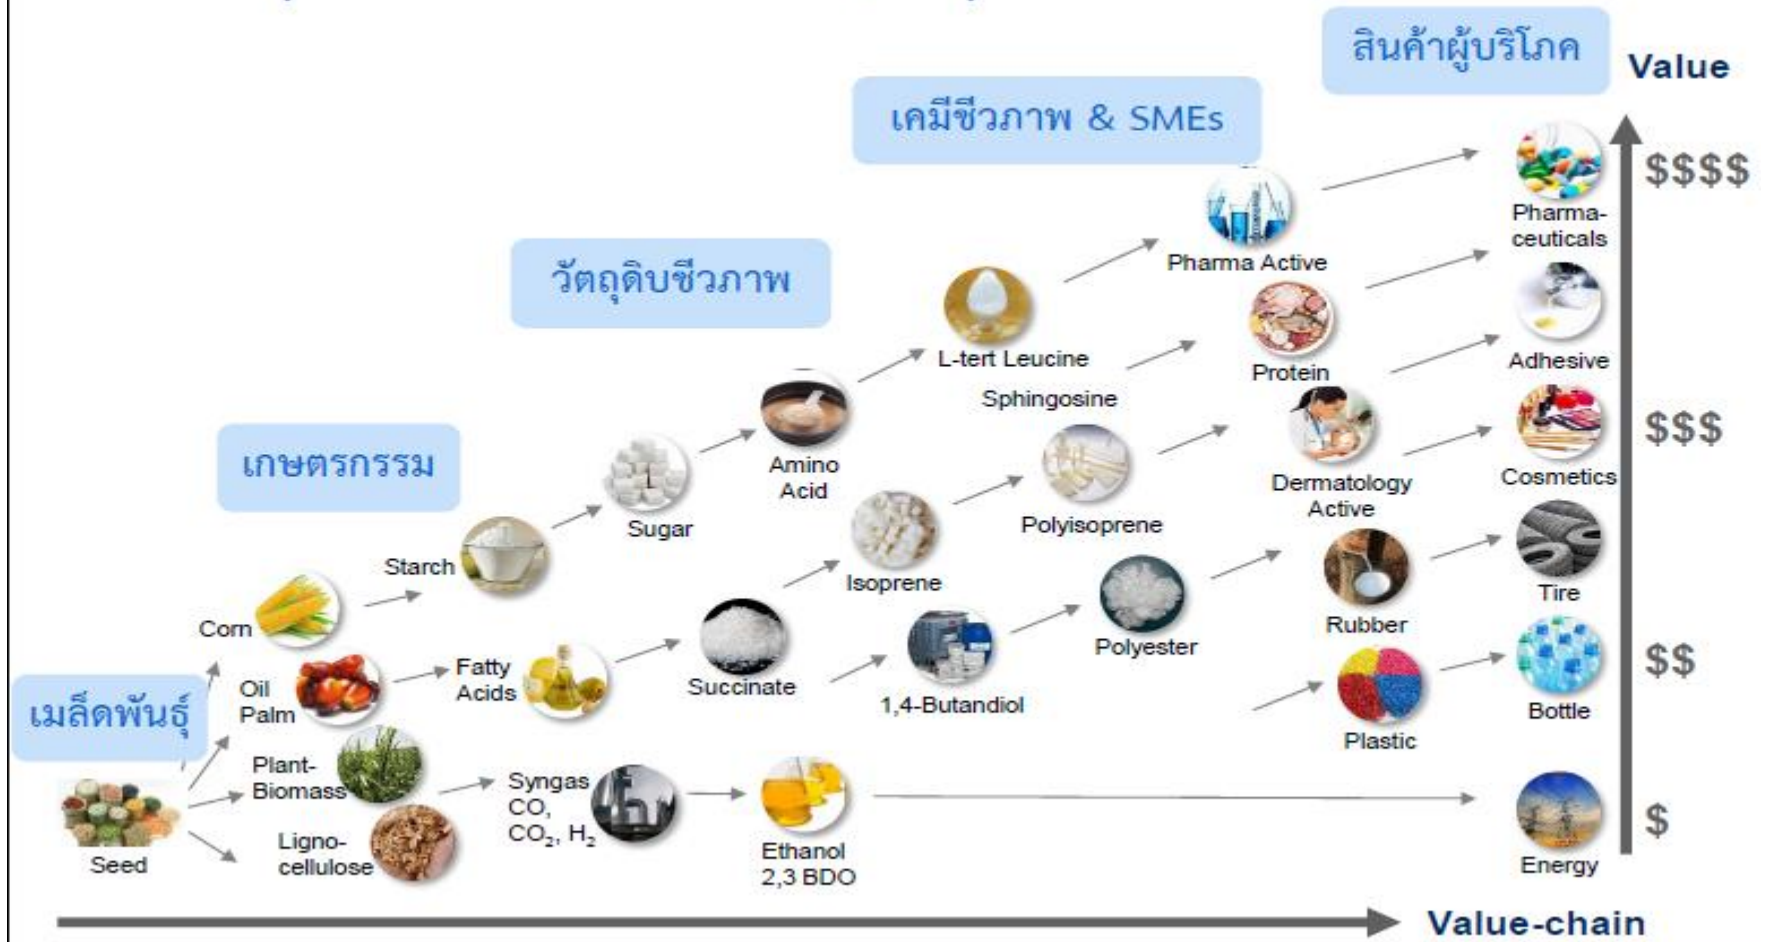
สินค้าผู้บริโภค

Value

เคมีชีวภาพ & SMEs

$$$$

Pharmaceuticals

Pharma Active

วัตถุดิบชีวภาพ

L-tert Leucine

Protein

Adhesive

Sphingosine

$$$

Amino Acid

เกษตรกรรม

Sugar

Dermatology Active

Cosmetics

Polyisoprene

Starch

Isoprene

Tire

Corn

Rubber

Polyester

Fatty Acids

Succinate

$$

Oil Palm

1,4-Butandiol

Plastic

Bottle

เมล็ดพันธุ์

Plant-Biomass

Syngas CO, $CO_2$, $H_2$

$

Seed

Ligno-cellulose

Ethanol 2,3 BDO

Energy

Value-chain